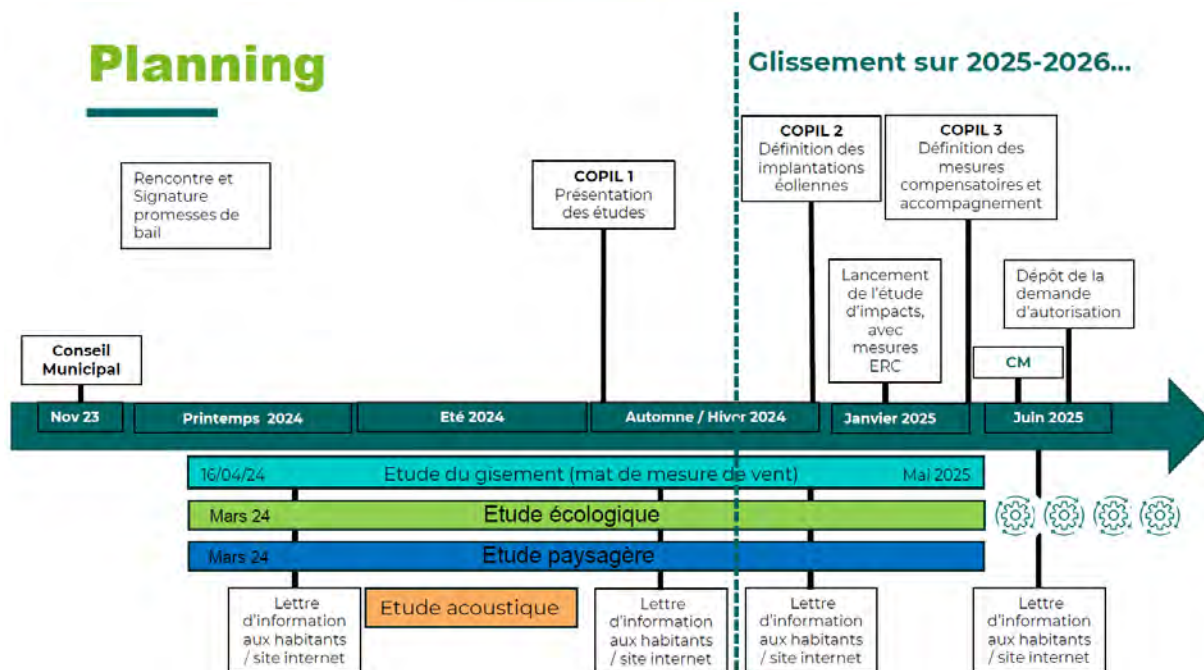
Planning

Glissement sur 2025-2026...

Rencontre et Signature promesses de bail

COPIL 1
Présentation des études

COPIL 2
Définition des implantations éoliennes

COPIL 3
Définition des mesures compensatoires et accompagnement

Lancement de l'étude d'impacts, avec mesures ERC

Dépôt de la demande d'autorisation

Conseil Municipal

CM

Nov 23

Printemps 2024

Eté 2024

Automne / Hiver 2024

Janvier 2025

Juin 2025

16/04/24 Etude du gisement (mat de mesure de vent) Mai 2025

Mars 24 Etude écologique

Mars 24 Etude paysagère

Etude acoustique

Lettre d'information aux habitants / site internet

Lettre d'information aux habitants / site internet

Lettre d'information aux habitants / site internet

Lettre d'information aux habitants / site internet